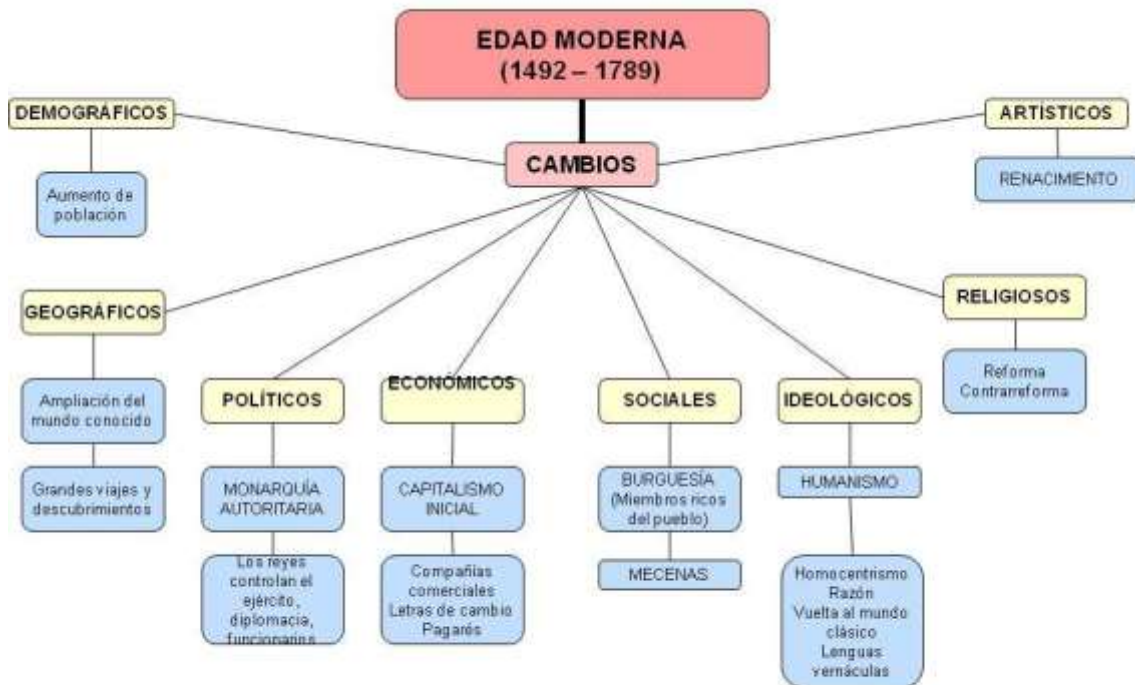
EDAD MODERNA
(1492 – 1789)

DEMOGRÁFICOS

ARTÍSTICOS

CAMBIOS

Aumento de población

RENACIMIENTO

GEOGRÁFICOS

RELIGIOSOS

Reforma
Contrarreforma

Ampliación del mundo conocido

Grandes viajes y descubrimientos

POLÍTICOS

MONARQUÍA AUTORITARIA

Los reyes controlan el ejército, diplomacia, funcionarios

ECONÓMICOS

CAPITALISMO INICIAL

Compañías comerciales
Letras de cambio
Pagarés

SOCIALES

BURGUESÍA (Miembros ricos del pueblo)

MECENAS

IDEOLÓGICOS

HUMANISMO

Homocentrismo
Razón
Vuelta al mundo clásico
Lenguas vernáculas